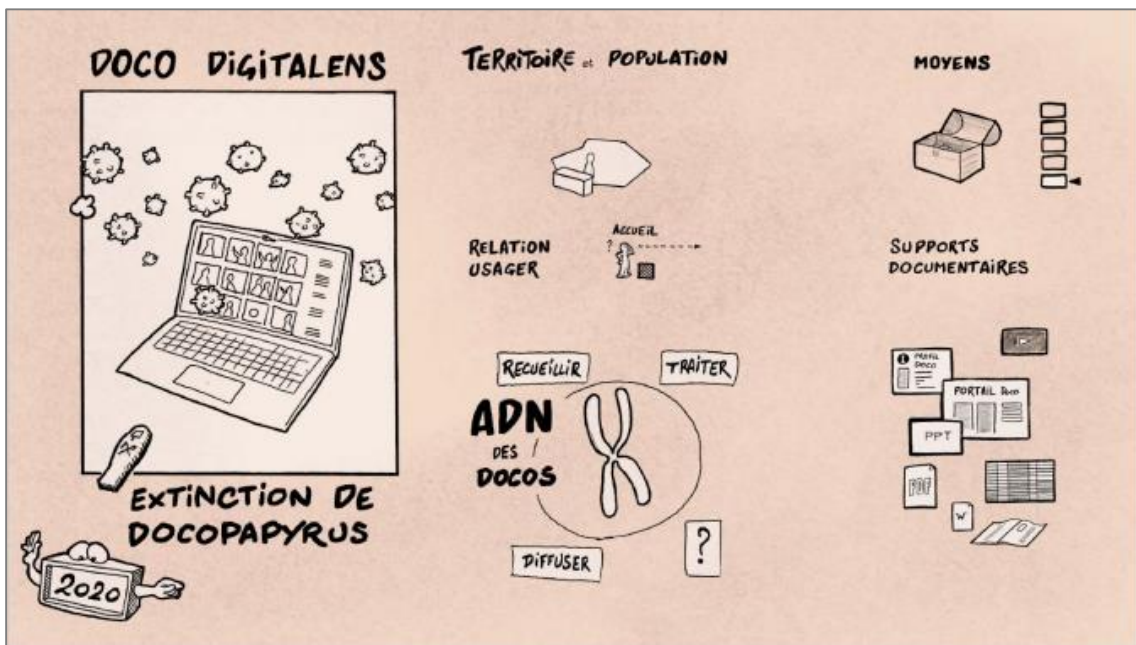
DOCO DIGITALENS

EXTINCTION DE DOCOPAPYRUS

2020

TERRITOIRE et POPULATION

RELATION USAGER

ACCUEIL

?

RECUEILLIR

TRAITER

ADN DES DOCOS

DIFFUSER

?

MOYENS

SUPPORTS DOCUMENTAIRES

PROFIL DOCO

PORTAIL Doco

PPT

PDF

W